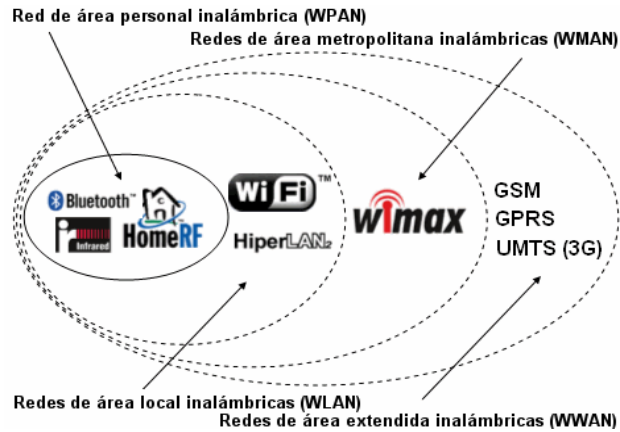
Red de área personal inalámbrica (WPAN)

Redes de área metropolitana inalámbricas (WMAN)

Bluetooth™

Infrared

HomeRF

Wi Fi™

HiperLAN2

wimax

GSM

GPRS

UMTS (3G)

Redes de área local inalámbricas (WLAN)

Redes de área extendida inalámbricas (WWAN)